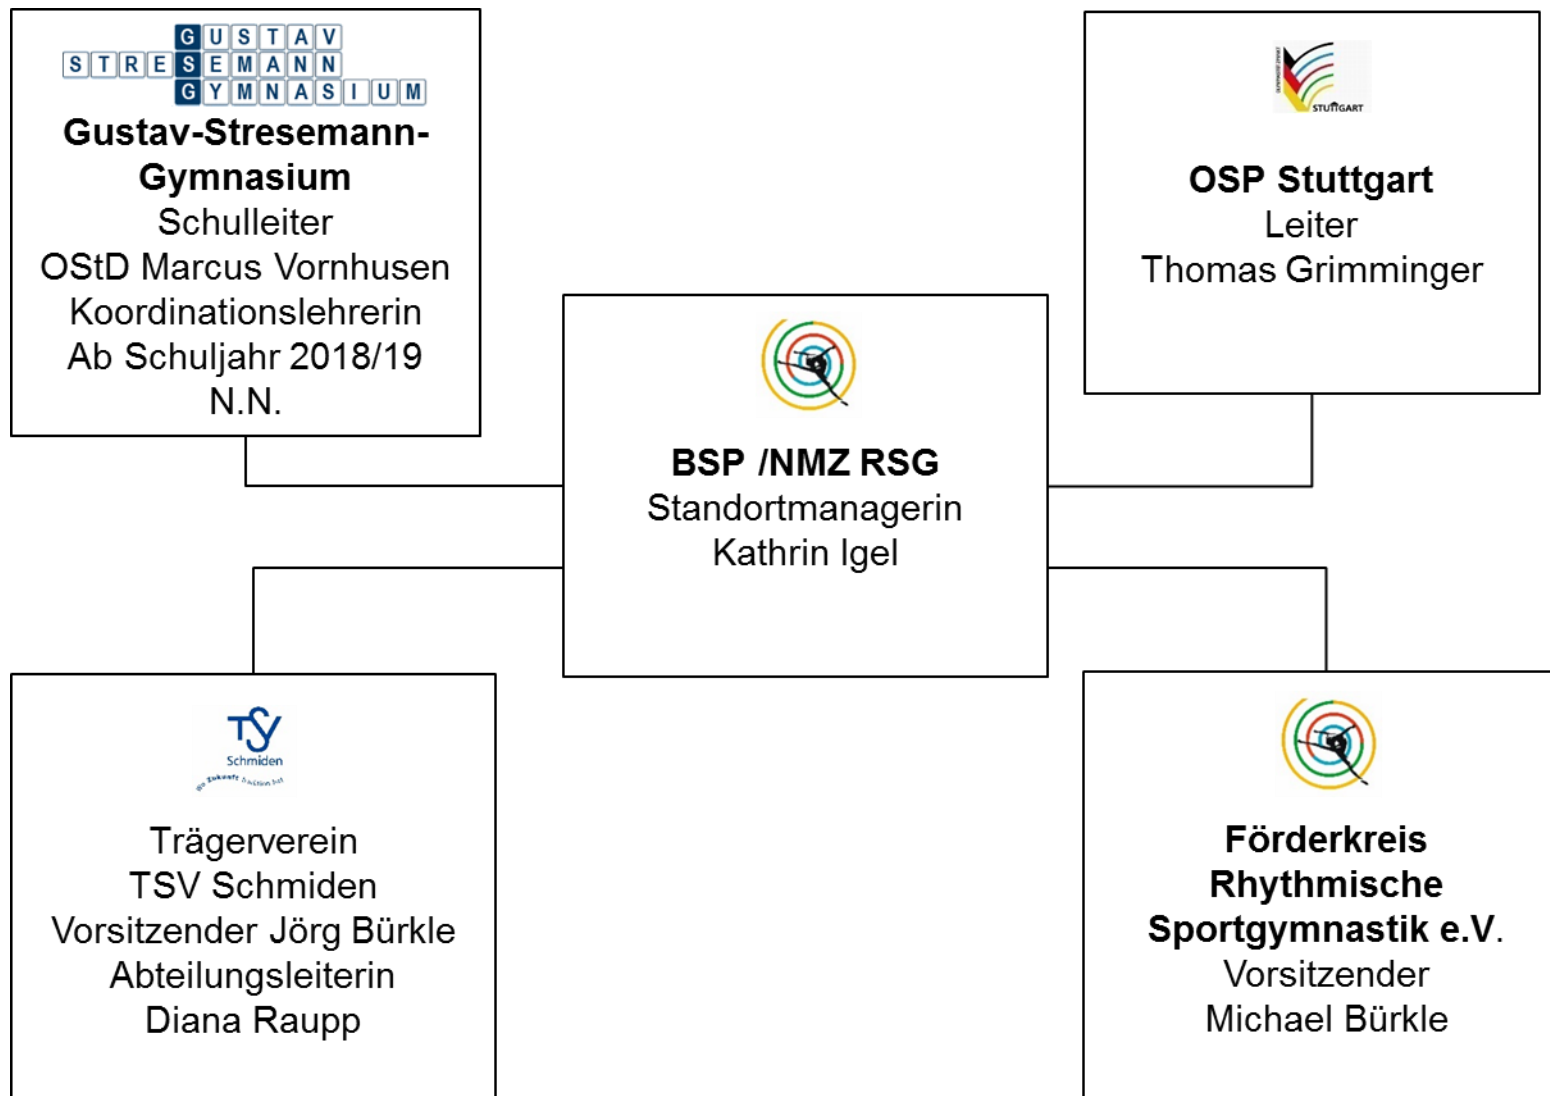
GUSTAV
STRESEMANN
GYMNASIUM

**Gustav-Stresemann-Gymnasium**
Schulleiter
OStD Marcus Vornhusen
Koordinationslehrerin
Ab Schuljahr 2018/19
N.N.

STUTTGART

**OSP Stuttgart**
Leiter
Thomas Grimminger

**BSP /NMZ RSG**
Standortmanagerin
Kathrin Igel

TSV
Schmiden
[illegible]

Trägerverein
TSV Schmiden
Vorsitzender Jörg Bürkle
Abteilungsleiterin
Diana Raupp

**Förderkreis Rhythmische Sportgymnastik e.V.**
Vorsitzender
Michael Bürkle